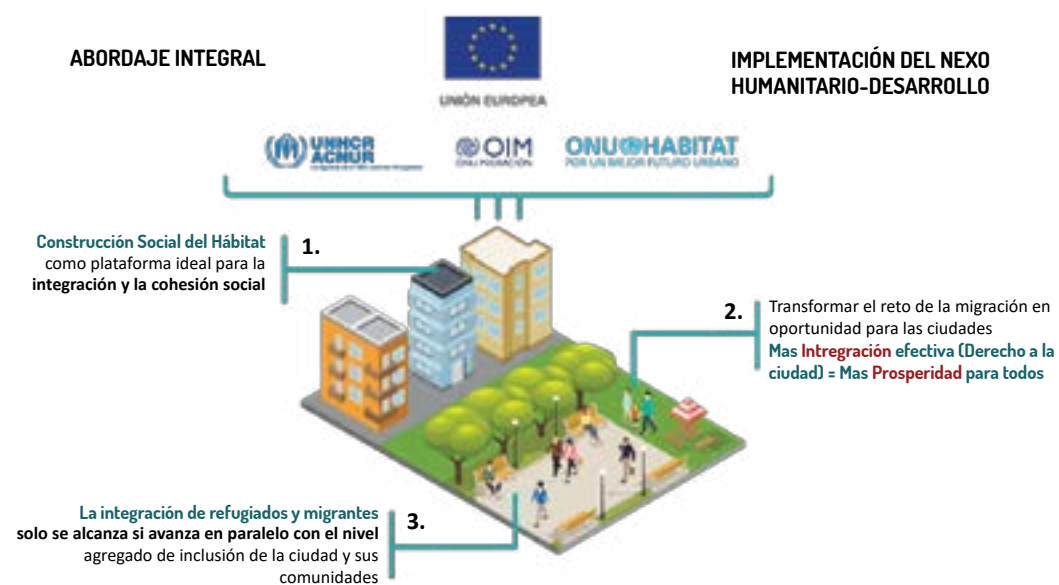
ABORDAJE INTEGRAL

UNIÓN EUROPEA

IMPLEMENTACIÓN DEL NEXO HUMANITARIO-DESARROLLO

UNHCR ACNUR

OIM ONU MIGRACIÓN

ONU HABITAT POR UN MEJOR FUTURO URBANO

1.

Construcción Social del Hábitat como plataforma ideal para la integración y la cohesión social

2.

Transformar el reto de la migración en oportunidad para las ciudades
Mas Intregración efectiva (Derecho a la ciudad) = Mas Prosperidad para todos

3.

La integración de refugiados y migrantes solo se alcanza si avanza en paralelo con el nivel agregado de inclusión de la ciudad y sus comunidades